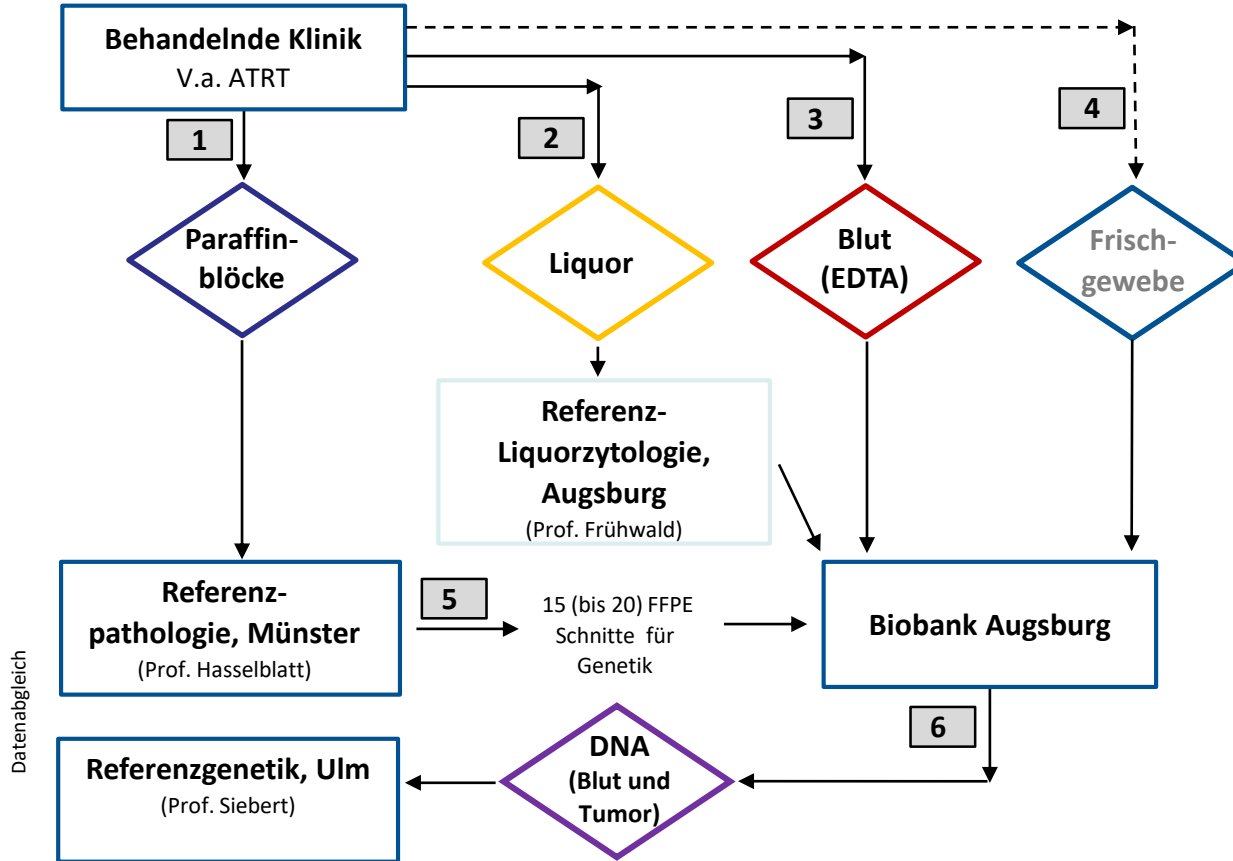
Behandelnde Klinik
V.a. ATRT

1

2

3

4

Paraffinblöcke

Liquor

Blut
(EDTA)

Frischgewebe

Referenz-
Liquorzytologie,
Augsburg
(Prof. Frühwald)

Referenzpathologie, Münster
(Prof. Hasselblatt)

5

15 (bis 20) FFPE Schnitte für Genetik

Biobank Augsburg

6

Datenabgleich

Referenzgenetik, Ulm
(Prof. Siebert)

DNA
(Blut und Tumor)